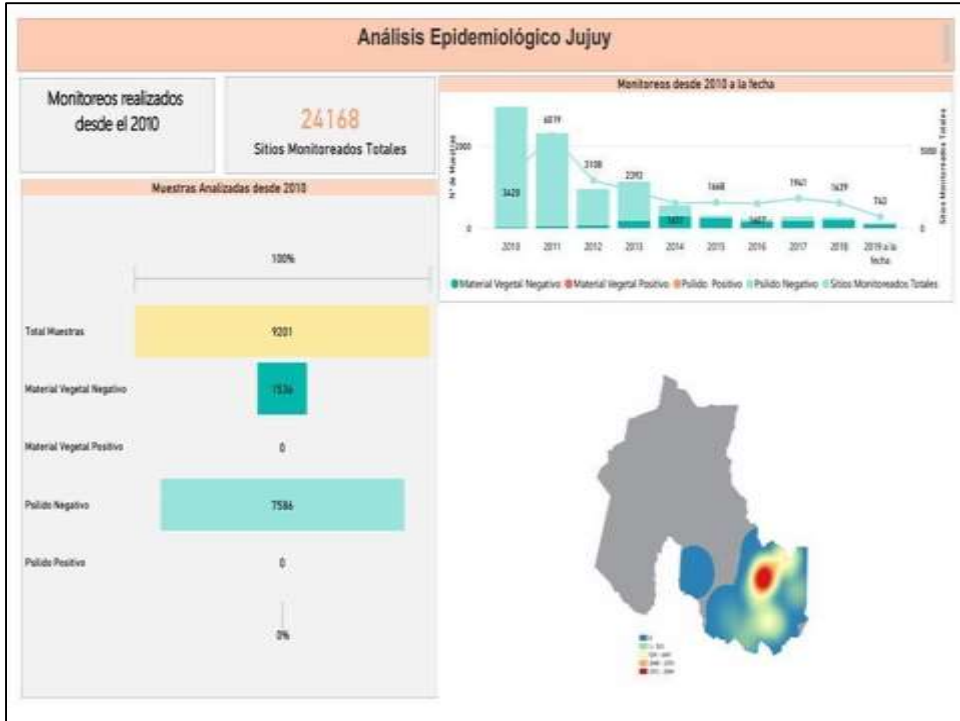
Análisis Epidemiológico Jujuy

Monitoreos realizados desde el 2010

24168
Sitios Monitoreados Totales

Muestras Analizadas desde 2010

100%

Total Muestras 9201

Material Vegetal Negativo 1536

Material Vegetal Positivo 0

Psílido Negativo 7586

Psílido Positivo 0

0%

Monitoreos desde 2010 a la fecha

N° de Muestras
2000
0

Sitios Monitoreados Totales
5000
0

6019
3108
2393
1668
1941
1629
743
3420
1437
1457

2010 2011 2012 2013 2014 2015 2016 2017 2018 2019 a la fecha

Material Vegetal Negativo Material Vegetal Positivo Psílido Positivo Psílido Negativo Sitios Monitoreados Totales

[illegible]